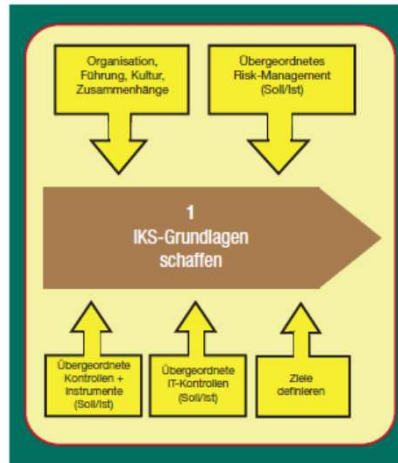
Organisation, Führung, Kultur, Zusammenhänge

Übergeordnetes Risk-Management (Soll/Ist)

1
IKS-Grundlagen schaffen

Übergeordnete Kontrollen + Instrumente (Soll/Ist)

Übergeordnete IT-Kontrollen (Soll/Ist)

Ziele definieren